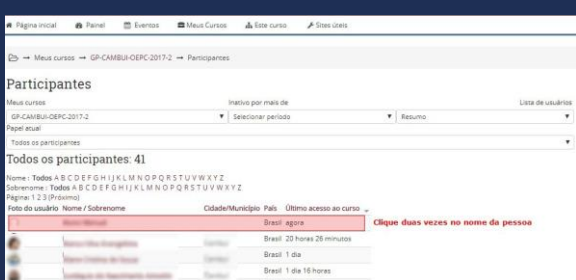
Página inicial  Painel  Eventos  Meus Cursos  Este curso  Sites úteis

→ Meus cursos → GP-CAMBUI-OEPC-2017-2 → Participantes

Participantes

Meus cursos
GP-CAMBUI-OEPC-2017-2
Inativo por mais de
Selecionar período
Lista de usuários
Resumo
Papel atual
Todos os participantes

Todos os participantes: 41

Nome : Todos A B C D E F G H I J K L M N O P Q R S T U V W X Y Z
Sobrenome : Todos A B C D E F G H I J K L M N O P Q R S T U V W X Y Z
Página: 1 2 3 (Próximo)

| Foto do usuário | Nome / Sobrenome | Cidade/Município | País | Último acesso ao curso |
|---|---|---|---|---|
| | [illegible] | | Brasil | agora |
| | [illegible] | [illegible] | Brasil | 20 horas 26 minutos |
| | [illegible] | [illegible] | Brasil | 1 dia |
| | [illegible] | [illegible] | Brasil | 1 dia 16 horas |

Clique duas vezes no nome da pessoa